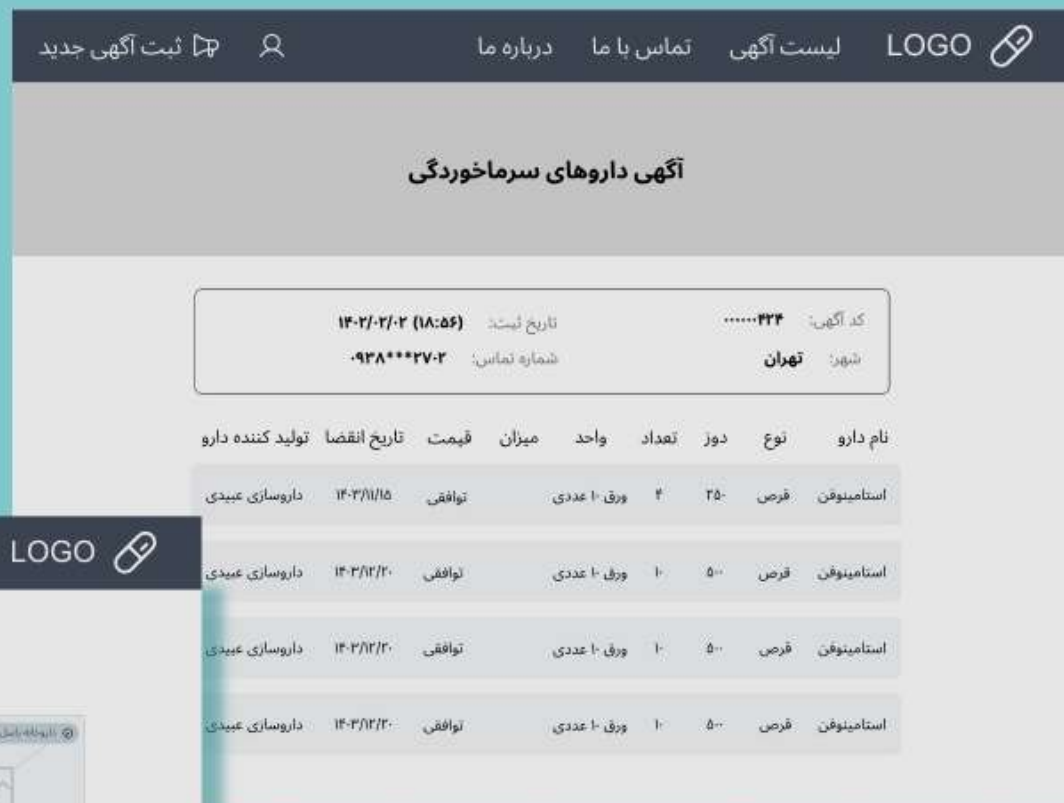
LOGO لیست آگهی تماس با ما درباره ما

ثبت آگهی جدید

آگهی داروهای سرماخوردگی

کد آگهی: ۰۰۰۰۰۰۴۲۴
تاریخ ثبت: (۱۸:۵۶) ۱۴۰۲/۰۲/۰۲
شهر: تهران
شماره تماس: ۰۹۳۸***۲۷۰۲

| نام دارو | نوع | دوز | تعداد | واحد | میزان | قیمت | تاریخ انقضا | تولید کننده دارو |
|---|---|---|---|---|---|---|---|---|
| استامینوفن | قرص | ۳۲۵ | ۴ | ورق ۱۰ عددی | | توافقی | ۱۴۰۳/۱۱/۱۵ | داروسازی عبیدی |
| استامینوفن | قرص | ۵۰۰ | ۱۰ | ورق ۱۰ عددی | | توافقی | ۱۴۰۳/۱۲/۲۰ | داروسازی عبیدی |
| استامینوفن | قرص | ۵۰۰ | ۱۰ | ورق ۱۰ عددی | | توافقی | ۱۴۰۳/۱۲/۲۰ | داروسازی عبیدی |
| استامینوفن | قرص | ۵۰۰ | ۱۰ | ورق ۱۰ عددی | | توافقی | ۱۴۰۳/۱۲/۲۰ | داروسازی عبیدی |

LOGO

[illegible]